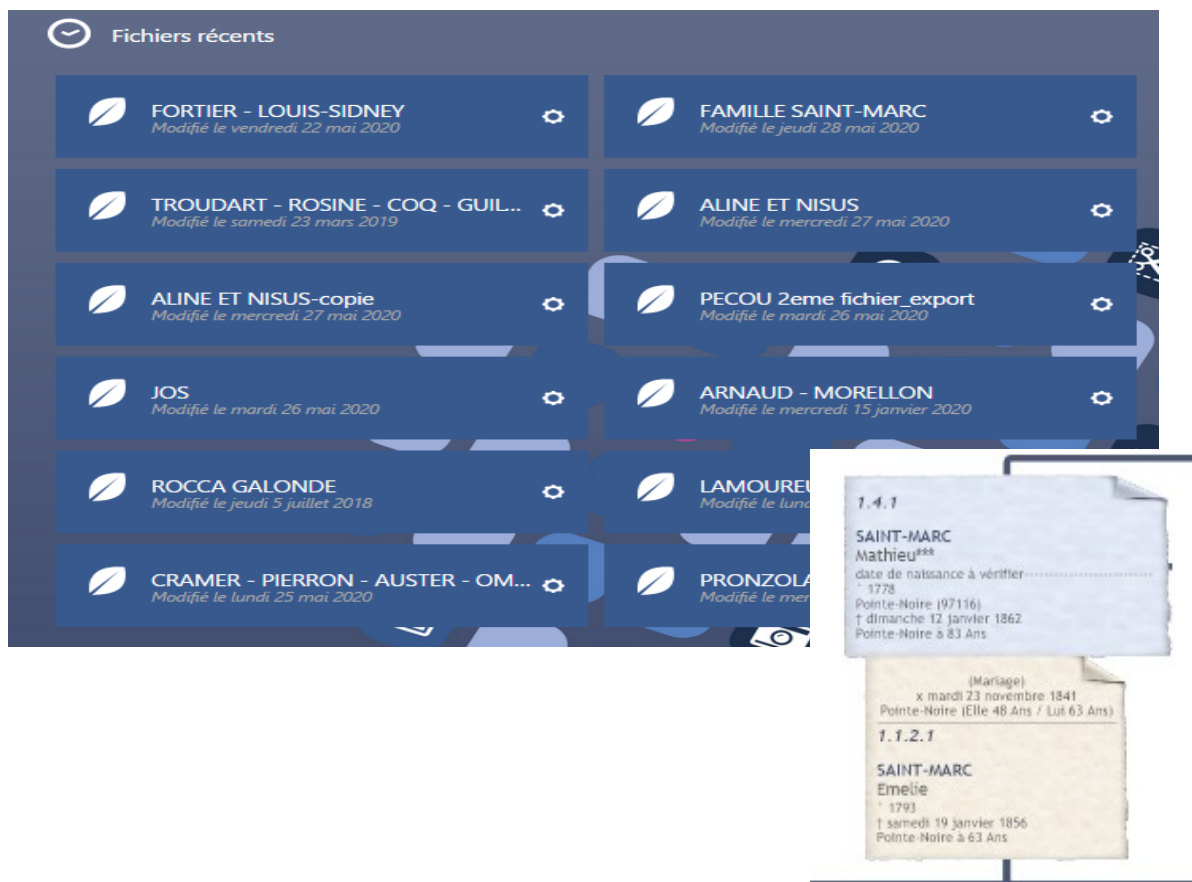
Fichiers récents

FORTIER - LOUIS-SIDNEY
Modifié le vendredi 22 mai 2020

FAMILLE SAINT-MARC
Modifié le jeudi 28 mai 2020

TROUDART - ROSINE - COQ - GUIL...
Modifié le samedi 23 mars 2019

ALINE ET NISUS
Modifié le mercredi 27 mai 2020

ALINE ET NISUS-copie
Modifié le mercredi 27 mai 2020

PECOU 2eme fichier_export
Modifié le mardi 26 mai 2020

JOS
Modifié le mardi 26 mai 2020

ARNAUD - MORELLON
Modifié le mercredi 15 janvier 2020

ROCCA GALONDE
Modifié le jeudi 5 juillet 2018

LAMOUREU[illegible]
Modifié le lund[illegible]

CRAMER - PIERRON - AUSTER - OM...
Modifié le lundi 25 mai 2020

PRONZOLA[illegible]
Modifié le mer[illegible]

1.4.1
SAINT-MARC
Mathieu***
date de naissance à vérifier
° 1778
Pointe-Noire (97116)
† dimanche 12 janvier 1862
Pointe-Noire à 83 Ans

(Mariage)
x mardi 23 novembre 1841
Pointe-Noire (Elle 48 Ans / Lui 63 Ans)

1.1.2.1
SAINT-MARC
Emelie
° 1793
† samedi 19 janvier 1856
Pointe-Noire à 63 Ans